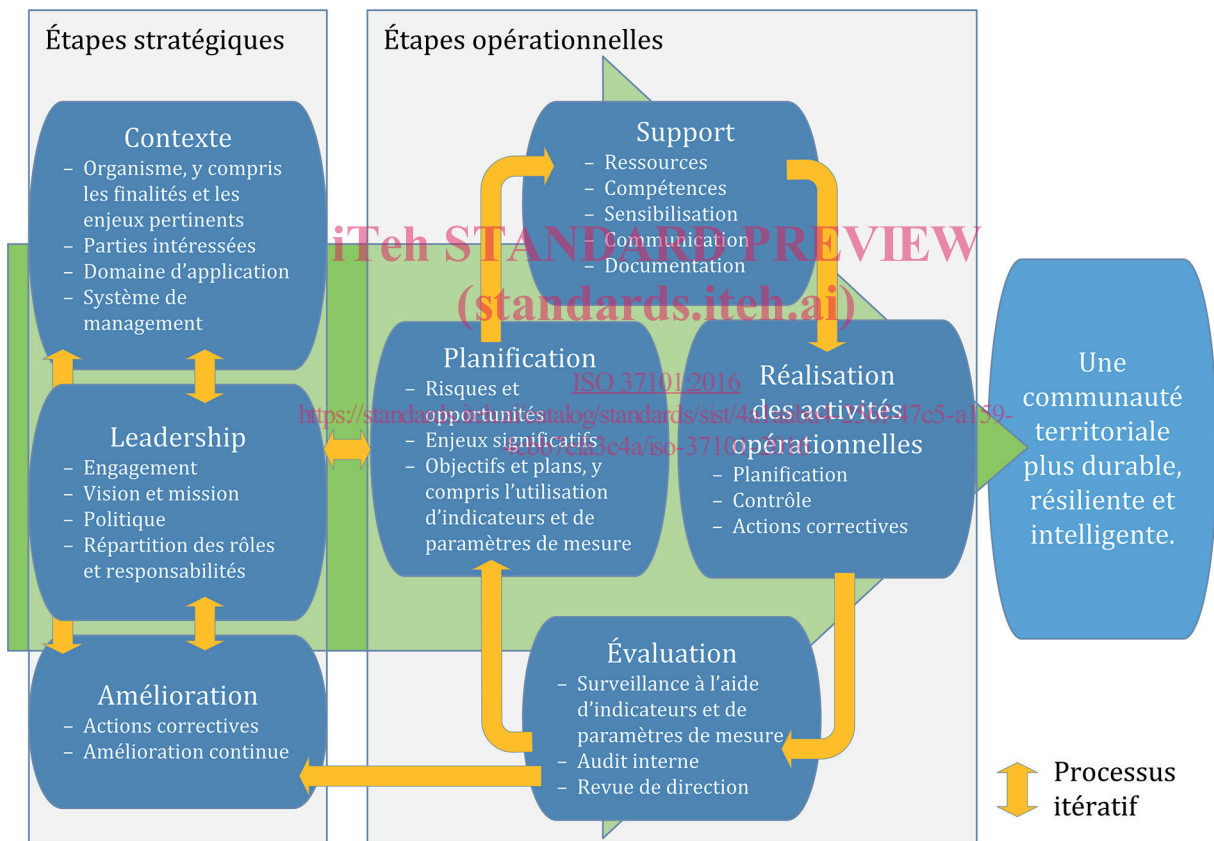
Étapes stratégiques

Étapes opérationnelles

Contexte
– Organisme, y compris les finalités et les enjeux pertinents
– Parties intéressées
– Domaine d'application
– Système de management

Support
– Ressources
– Compétences
– Sensibilisation
– Communication
– Documentation

iTeh STANDARD PREVIEW
(standards.iteh.ai)

Planification
– Risques et opportunités
– Enjeux significatifs
– Objectifs et plans, y compris l'utilisation d'indicateurs et de paramètres de mesure

ISO 37101:2016
https://standards.iteh.ai/catalog/standards/sist/4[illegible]-47c5-a159-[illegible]/iso-37101-2016

Réalisation des activités opérationnelles
– Planification
– Contrôle
– Actions correctives

Une communauté territoriale plus durable, résiliente et intelligente.

Leadership
– Engagement
– Vision et mission
– Politique
– Répartition des rôles et responsabilités

Évaluation
– Surveillance à l'aide d'indicateurs et de paramètres de mesure
– Audit interne
– Revue de direction

Amélioration
– Actions correctives
– Amélioration continue

Processus itératif